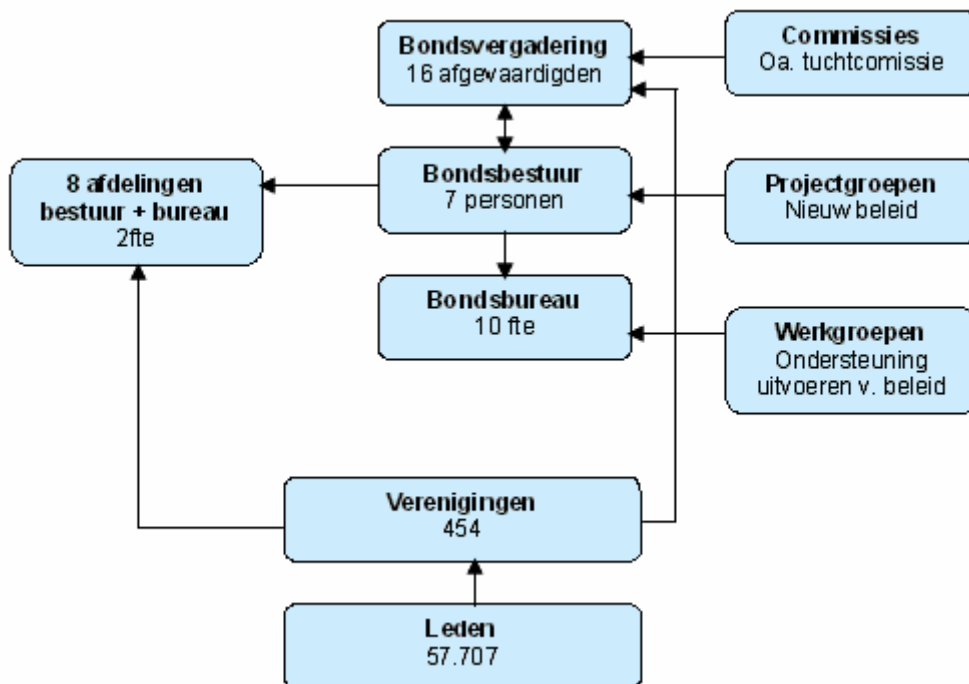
Bondsvergadering
16 afgevaardigden

Commissies
Oa. tuchtcomissie

8 afdelingen
bestuur + bureau
2fte

Bondsbestuur
7 personen

Projectgroepen
Nieuw beleid

Bondsbureau
10 fte

Werkgroepen
Ondersteuning
uitvoeren v. beleid

Verenigingen
454

Leden
57.707